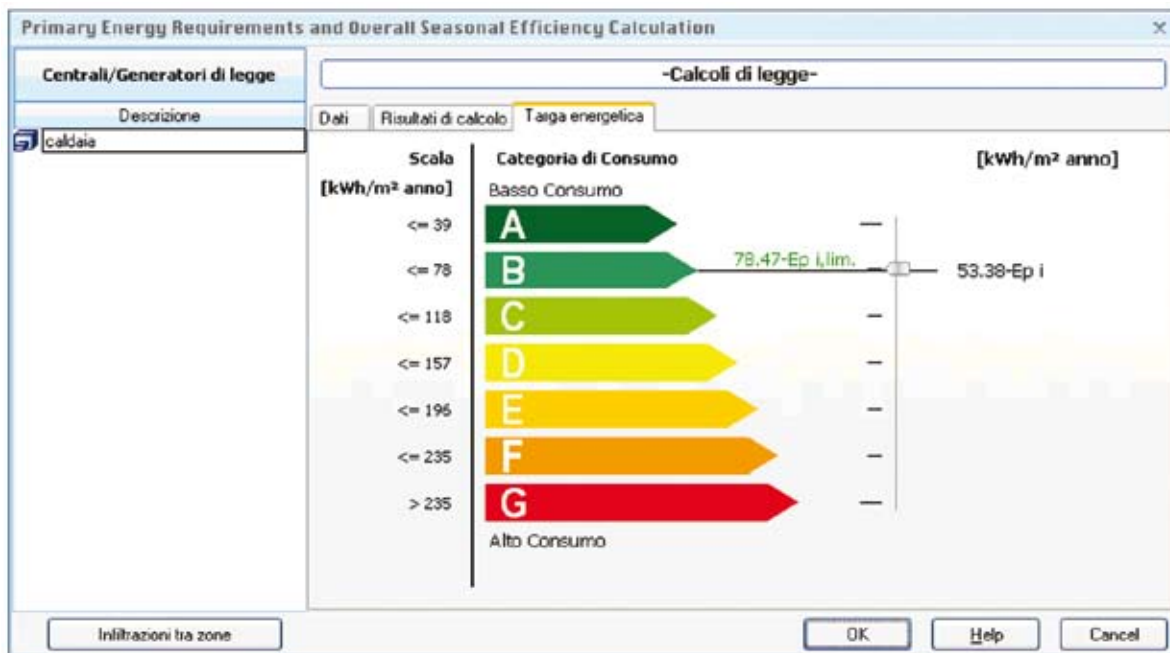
Primary Energy Requirements and Overall Seasonal Efficiency Calculation
×

Centrali/Generatori di legge

Descrizione

caldaia

-Calcoli di legge-

Dati | Risultati di calcolo | Targa energetica

Scala
[kWh/m² anno]

Categoria di Consumo

[kWh/m² anno]

Basso Consumo

<= 39
A

<= 78
B
78.47-Ep i,lim.
53.38-Ep i

<= 118
C

<= 157
D

<= 196
E

<= 235
F

> 235
G

Alto Consumo

Infiltrazioni tra zone

OK
Help
Cancel